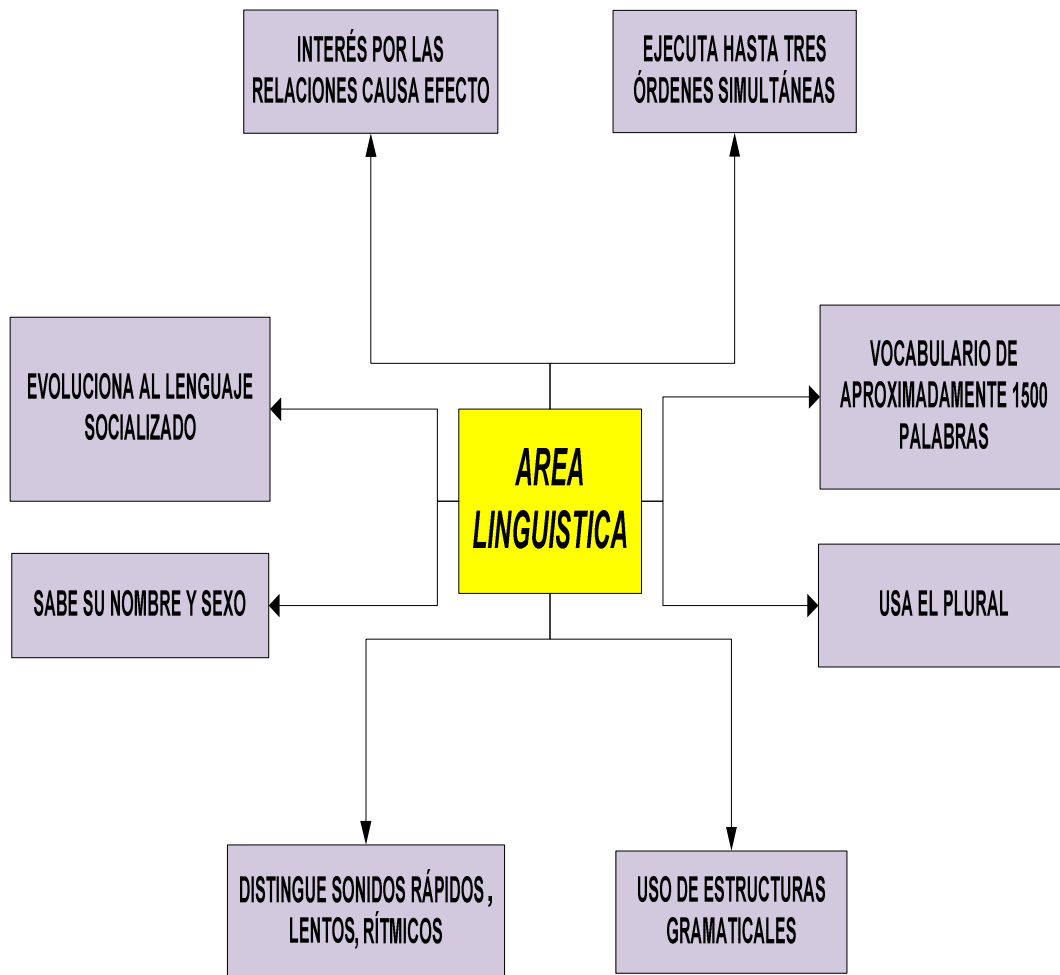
INTERÉS POR LAS RELACIONES CAUSA EFECTO

EJECUTA HASTA TRES ÓRDENES SIMULTÁNEAS

EVOLUCIONA AL LENGUAJE SOCIALIZADO

VOCABULARIO DE APROXIMADAMENTE 1500 PALABRAS

AREA LINGUISTICA

SABE SU NOMBRE Y SEXO

USA EL PLURAL

DISTINGUE SONIDOS RÁPIDOS , LENTOS, RÍTMICOS

USO DE ESTRUCTURAS GRAMATICALES